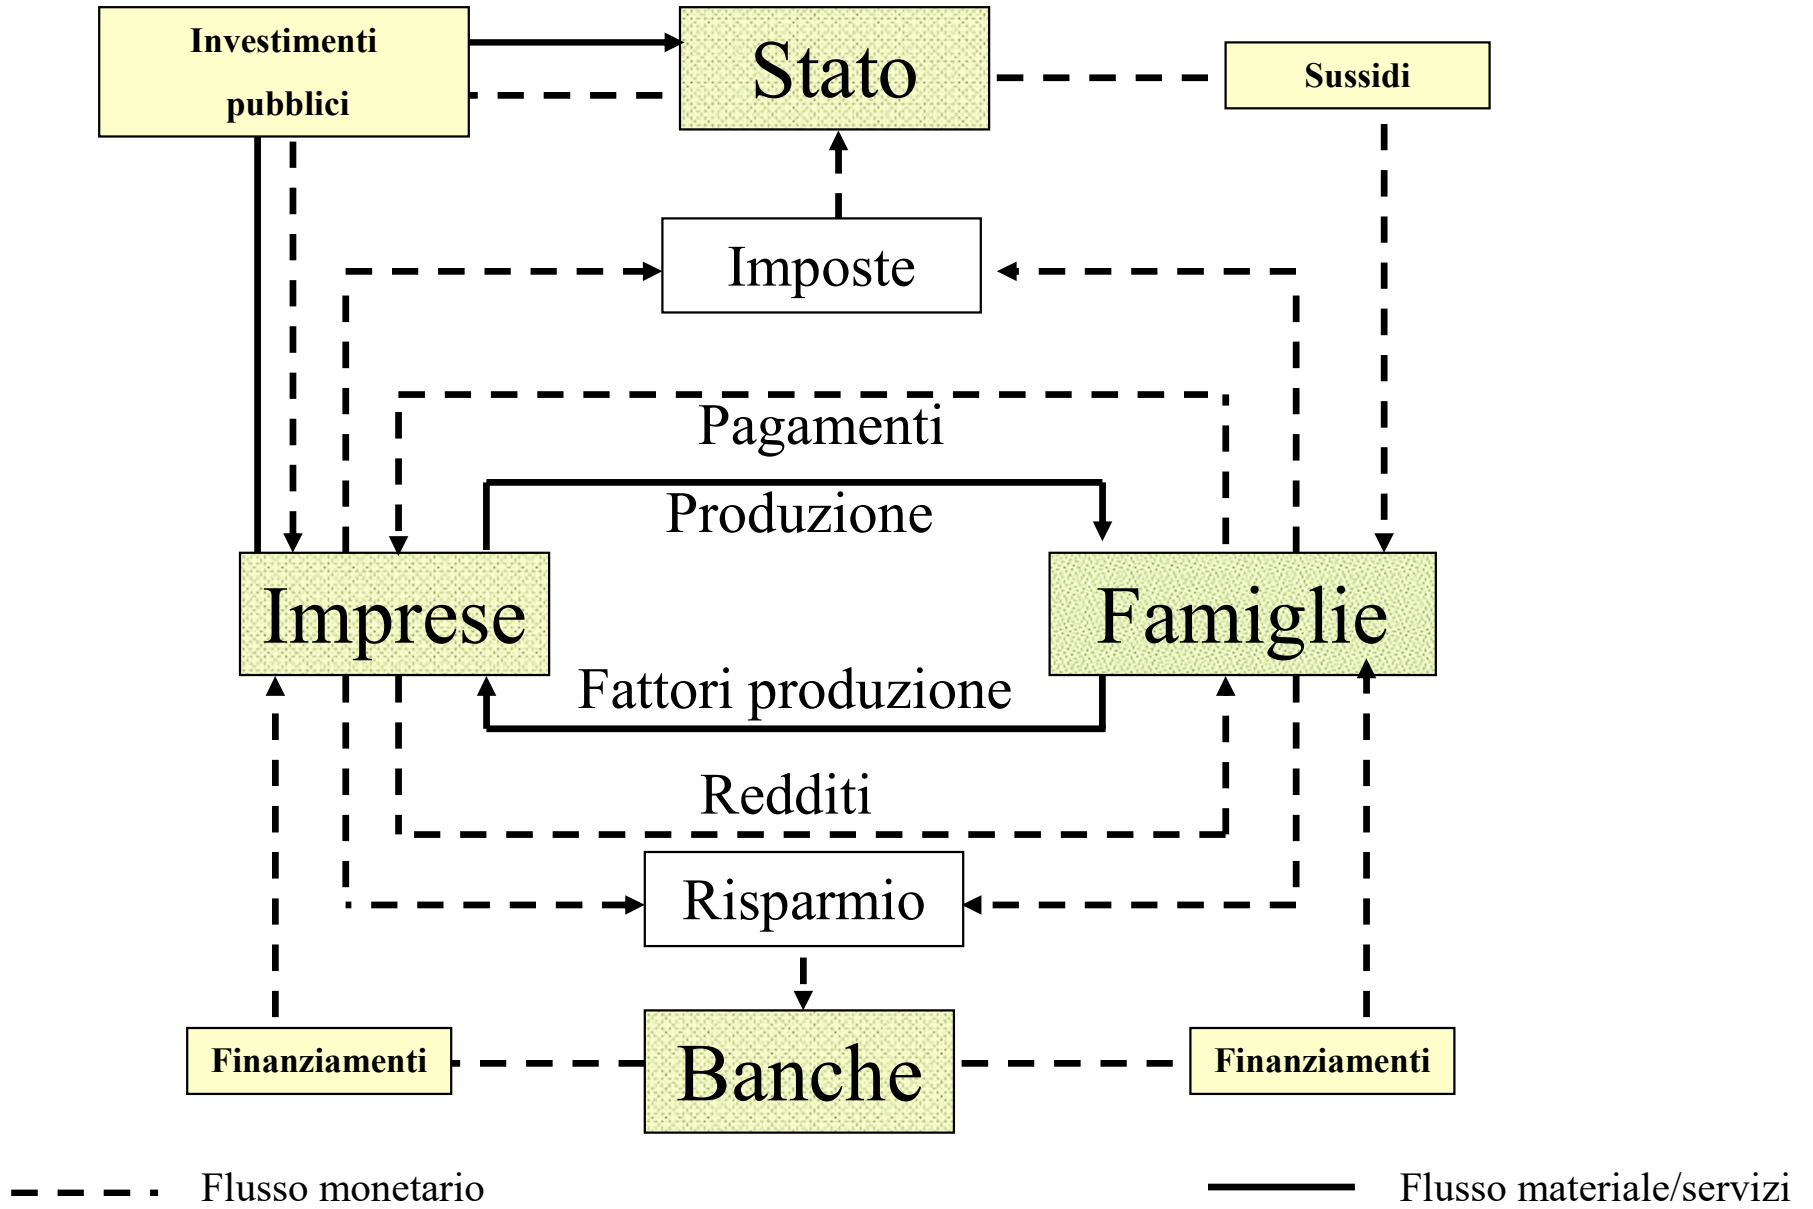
Investimenti pubblici

Stato

Sussidi

Imposte

Pagamenti

Produzione

Imprese

Famiglie

Fattori produzione

Redditi

Risparmio

Finanziamenti

Banche

Finanziamenti

Flusso monetario

Flusso materiale/servizi